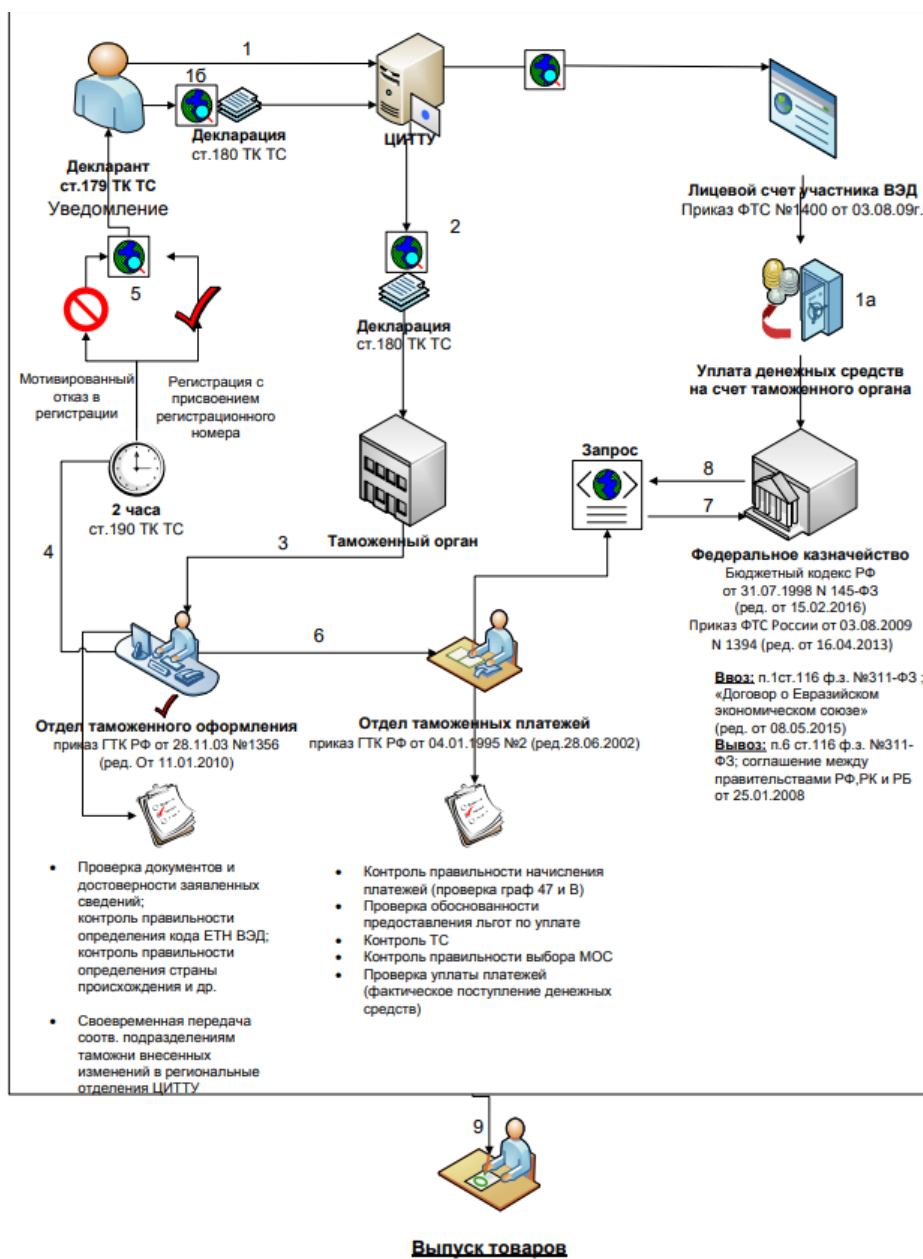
1

1б

Декларация
ст.180 ТК ТС

ЦИТТУ

Декларант
ст.179 ТК ТС
Уведомление

Лицевой счет участника ВЭД
Приказ ФТС №1400 от 03.08.09г.

2

Декларация
ст.180 ТК ТС

5

1а

Уплата денежных средств
на счет таможенного органа

Мотивированный отказ в регистрации

Регистрация с присвоением регистрационного номера

Запрос

8

7

2 часа
ст.190 ТК ТС

4

3

Таможенный орган

Федеральное казначейство
Бюджетный кодекс РФ
от 31.07.1998 N 145-ФЗ
(ред. от 15.02.2016)
Приказ ФТС России от 03.08.2009
N 1394 (ред. от 16.04.2013)

6

Ввоз: п.1ст.116 ф.з. №311-ФЗ ; «Договор о Евразийском экономическом союзе» (ред. от 08.05.2015)
Вывоз: п.6 ст.116 ф.з. №311-ФЗ; соглашение между правительствами РФ,РК и РБ от 25.01.2008

Отдел таможенного оформления
приказ ГТК РФ от 28.11.03 №1356
(ред. От 11.01.2010)

Отдел таможенных платежей
приказ ГТК РФ от 04.01.1995 №2 (ред.28.06.2002)

- Проверка документов и достоверности заявленных сведений;
контроль правильности определения кода ЕТН ВЭД;
контроль правильности определения страны происхождения и др.

- Своевременная передача соотв. подразделениям таможни внесенных изменений в региональные отделения ЦИТТУ

- Контроль правильности начисления платежей (проверка граф 47 и В)
- Проверка обоснованности предоставления льгот по уплате
- Контроль ТС
- Контроль правильности выбора МОС
- Проверка уплаты платежей (фактическое поступление денежных средств)

9

Выпуск товаров